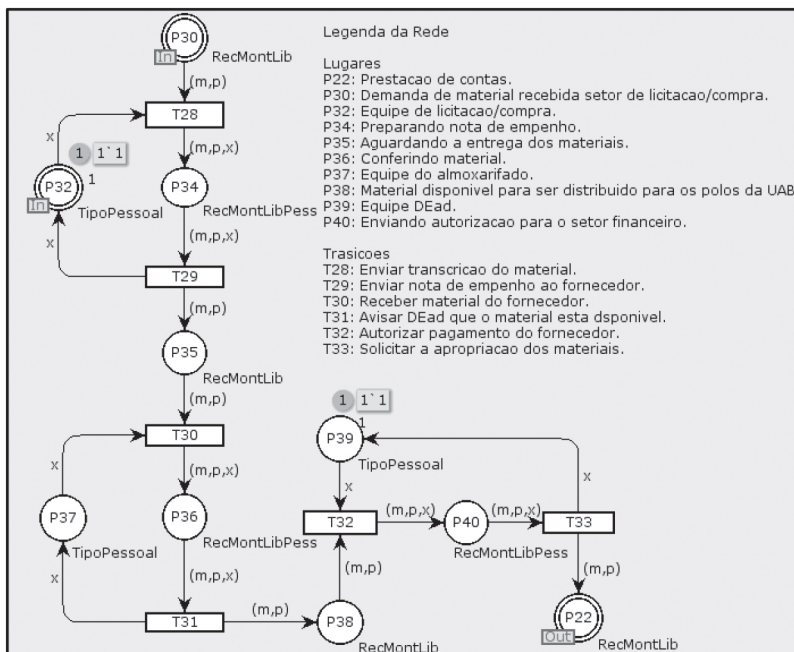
P30
In
RecMontLib
(m,p)
T28
x
1 1`1
P32
1
In
TipoPessoal
(m,p,x)
P34
RecMontLibPess
x
(m,p,x)
T29
(m,p)
P35
RecMontLib
(m,p)
T30
x
(m,p,x)
P37
P36
TipoPessoal
RecMontLibPess
x
(m,p,x)
T31
(m,p)
P38
RecMontLib

Legenda da Rede

Lugares
P22: Prestacao de contas.
P30: Demanda de material recebida setor de licitacao/compra.
P32: Equipe de licitacao/compra.
P34: Preparando nota de empenho.
P35: Aguardando a entrega dos materiais.
P36: Conferindo material.
P37: Equipe do almoxarifado.
P38: Material disponivel para ser distribuido para os polos da UAB
P39: Equipe DEad.
P40: Enviando autorizacao para o setor financeiro.

Trasicoes
T28: Enviar transcricao do material.
T29: Enviar nota de empenho ao fornecedor.
T30: Receber material do fornecedor.
T31: Avisar DEad que o material esta dsponivel.
T32: Autorizar pagamento do fornecedor.
T33: Solicitar a apropriacao dos materiais.

1 1`1
P39
1
TipoPessoal
x
x
(m,p,x)
(m,p,x)
T32
P40
T33
RecMontLibPess
(m,p)
(m,p)
P22
Out
RecMontLib